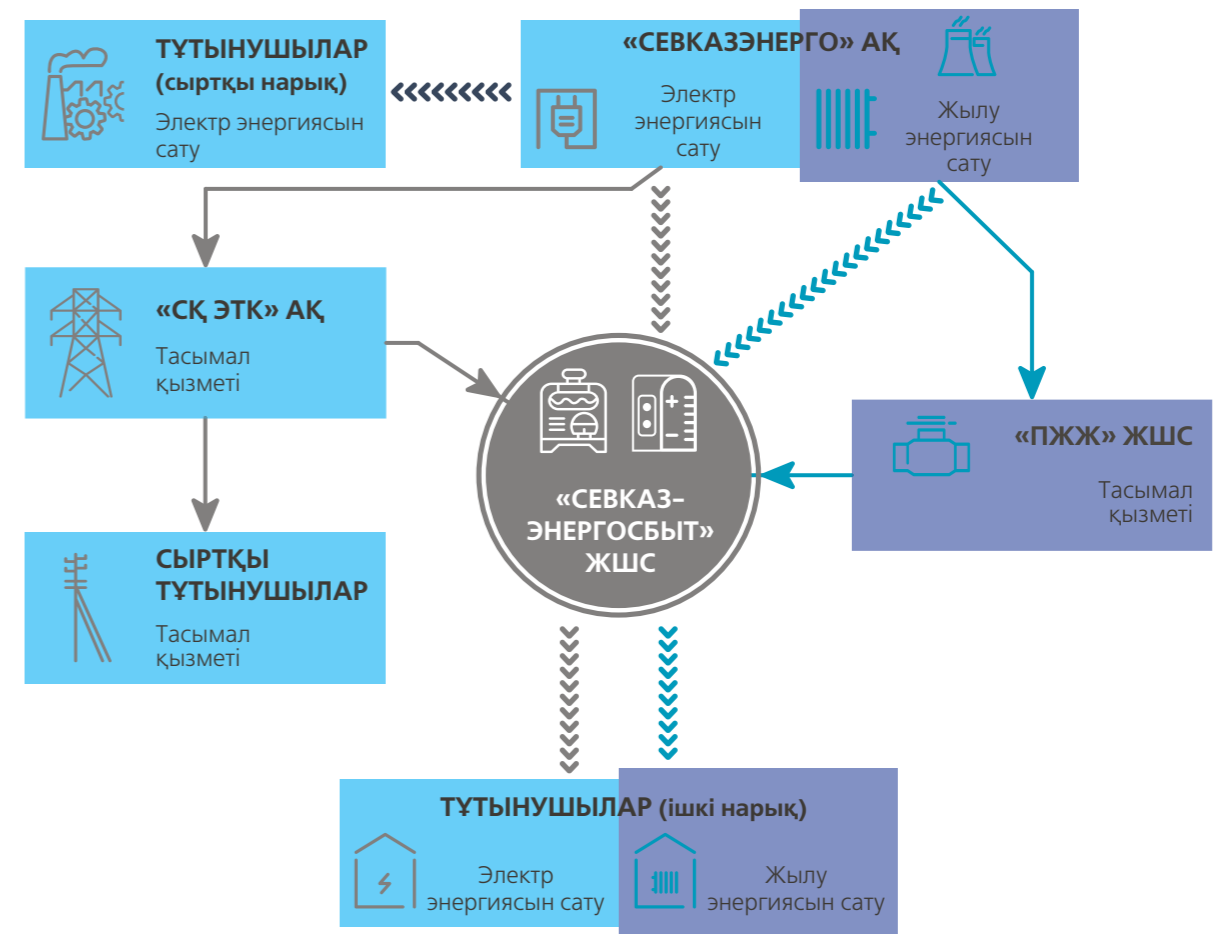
ТҰТЫНУШЫЛАР (сыртқы нарық)
Электр энергиясын сату

«СЕВКАЗЭНЕРГО» АҚ
Электр энергиясын сату
Жылу энергиясын сату

«СҚ ЭТК» АҚ
Тасымал қызметі

СЫРТҚЫ ТҰТЫНУШЫЛАР
Тасымал қызметі

«СЕВКАЗ-ЭНЕРГОСБЫТ» ЖШС

«ПЖЖ» ЖШС
Тасымал қызметі

ТҰТЫНУШЫЛАР (ішкі нарық)
Электр энергиясын сату
Жылу энергиясын сату